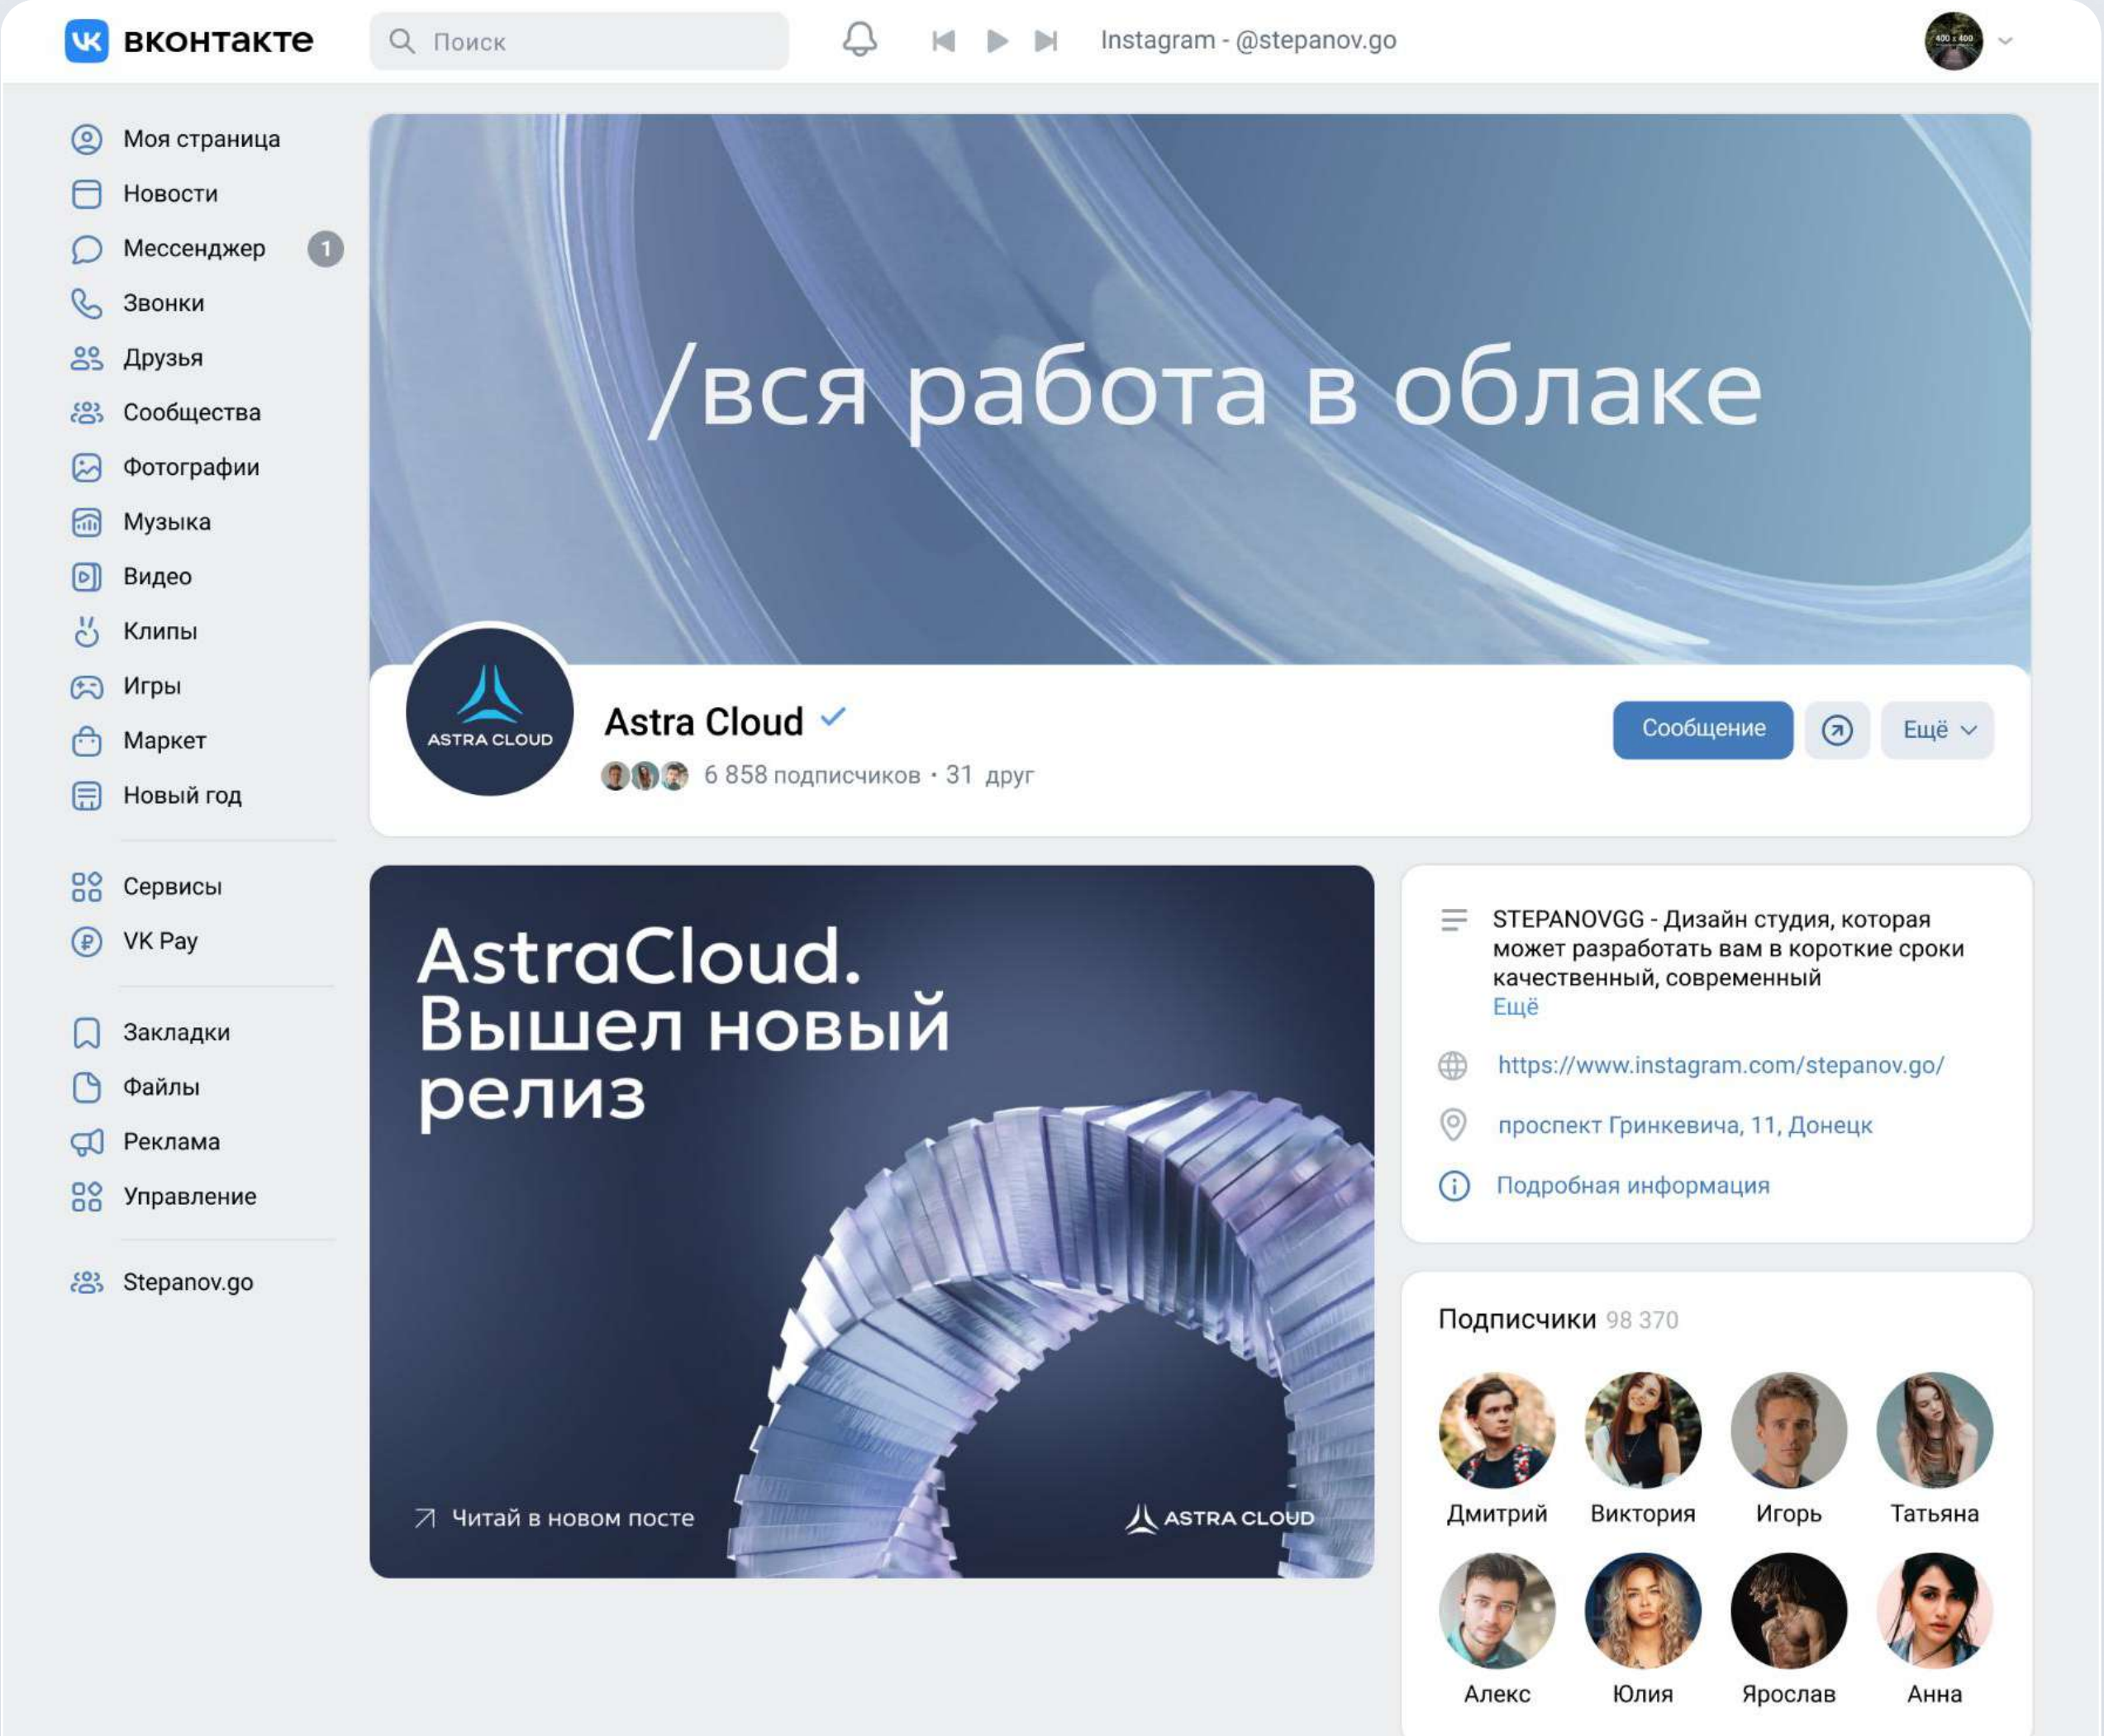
вконтакте

Поиск

Instagram - @stepanov.go

400 x 400

Моя страница
Новости
Мессенджер 1
Звонки
Друзья
Сообщества
Фотографии
Музыка
Видео
Клипы
Игры
Маркет
Новый год

Сервисы
VK Pay

Закладки
Файлы
Реклама
Управление

Stepanov.go

/вся работа в облаке

ASTRA CLOUD

Astra Cloud

6 858 подписчиков · 31 друг

Сообщение

Ещё

AstraCloud. Вышел новый релиз

Читай в новом посте

ASTRA CLOUD

STEPANOVGG - Дизайн студия, которая может разработать вам в короткие сроки качественный, современный
Ещё

https://www.instagram.com/stepanov.go/

проспект Гринкевича, 11, Донецк

Подробная информация

Подписчики 98 370

Дмитрий
Виктория
Игорь
Татьяна
Алекс
Юлия
Ярослав
Анна